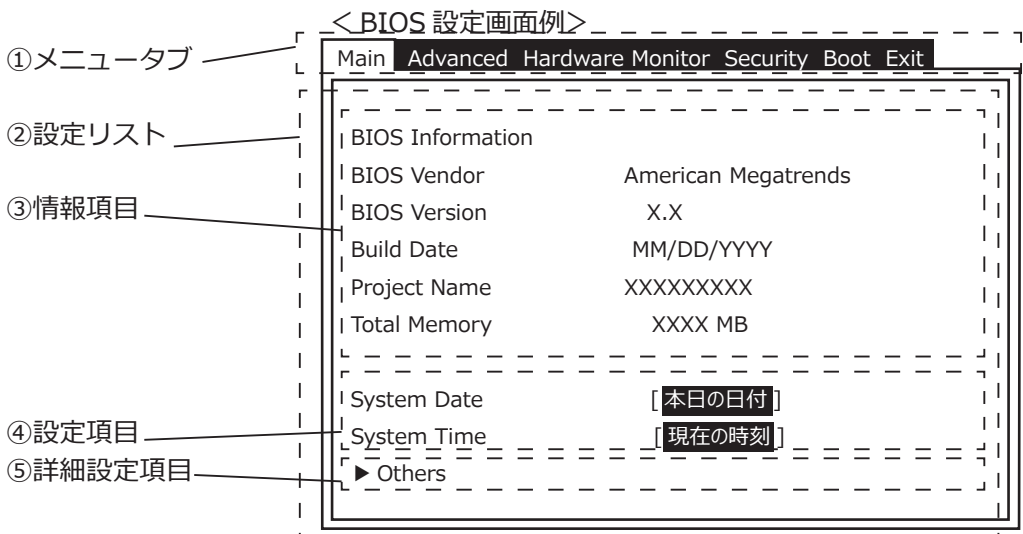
<BIOS 設定画面例>

①メニュータブ

Main Advanced Hardware Monitor Security Boot Exit

②設定リスト

③情報項目

BIOS Information

BIOS Vendor American Megatrends

BIOS Version X.X

Build Date MM/DD/YYYY

Project Name XXXXXXXXX

Total Memory XXXX MB

④設定項目

System Date [本日の日付]

System Time [現在の時刻]

⑤詳細設定項目

▶ Others